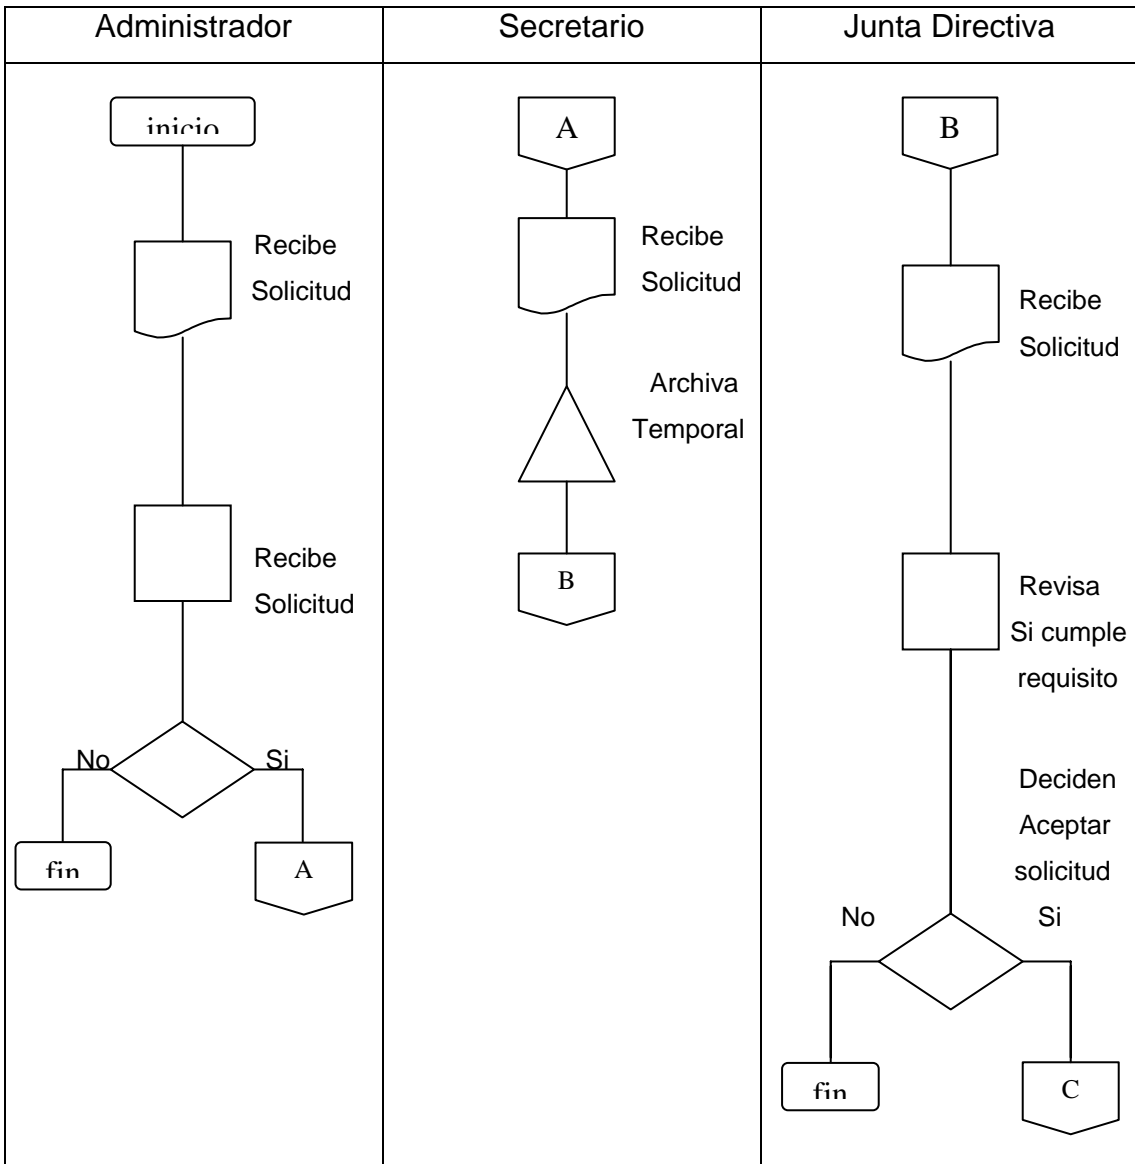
| Administrador | Secretario | Junta Directiva |
|---|---|---|
| inicio<br>Recibe Solicitud<br>Recibe Solicitud<br>No Si<br>fin A | A<br>Recibe Solicitud<br>Archiva Temporal<br>B | B<br>Recibe Solicitud<br>Revisa Si cumple requisito<br>Deciden Aceptar solicitud<br>No Si<br>fin C |